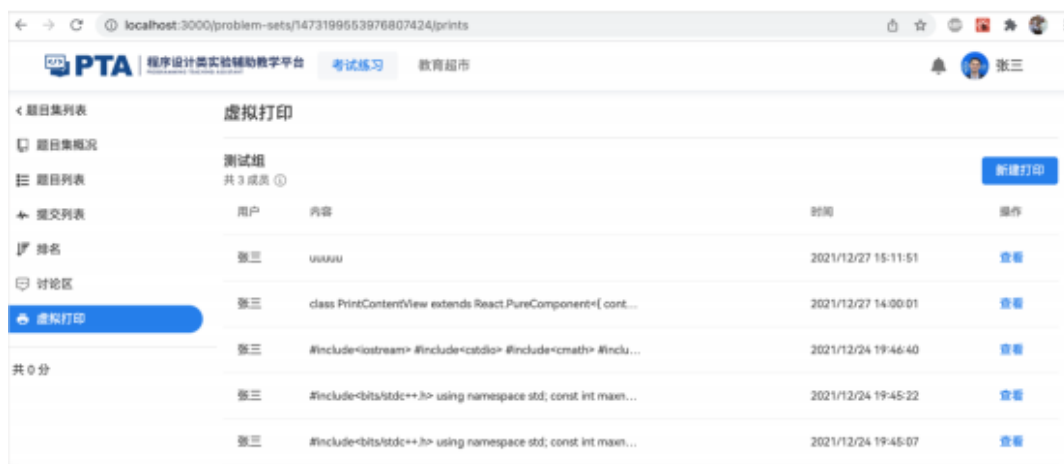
← → C ⓘ localhost:3000/problem-sets/1473199553976807424/prints

PTA 程序设计类实验辅助教学平台 PROGRAMMING TEACHING ASSISTANT 考试练习 教育超市 张三

< 题目集列表
题目集概况
题目列表
提交列表
排名
讨论区
虚拟打印

共 0 分

虚拟打印

测试组
共 3 成员 ⓘ

新建打印

| 用户 | 内容 | 时间 | 操作 |
|---|---|---|---|
| 张三 | uuuuu | 2021/12/27 15:11:51 | 查看 |
| 张三 | class PrintContentView extends React.PureComponent<{ cont... | 2021/12/27 14:00:01 | 查看 |
| 张三 | #include<iostream> #include<cstdio> #include<cmath> #inclu... | 2021/12/24 19:46:40 | 查看 |
| 张三 | #include<bits/stdc++.h> using namespace std; const int maxn... | 2021/12/24 19:45:22 | 查看 |
| 张三 | #include<bits/stdc++.h> using namespace std; const int maxn... | 2021/12/24 19:45:07 | 查看 |